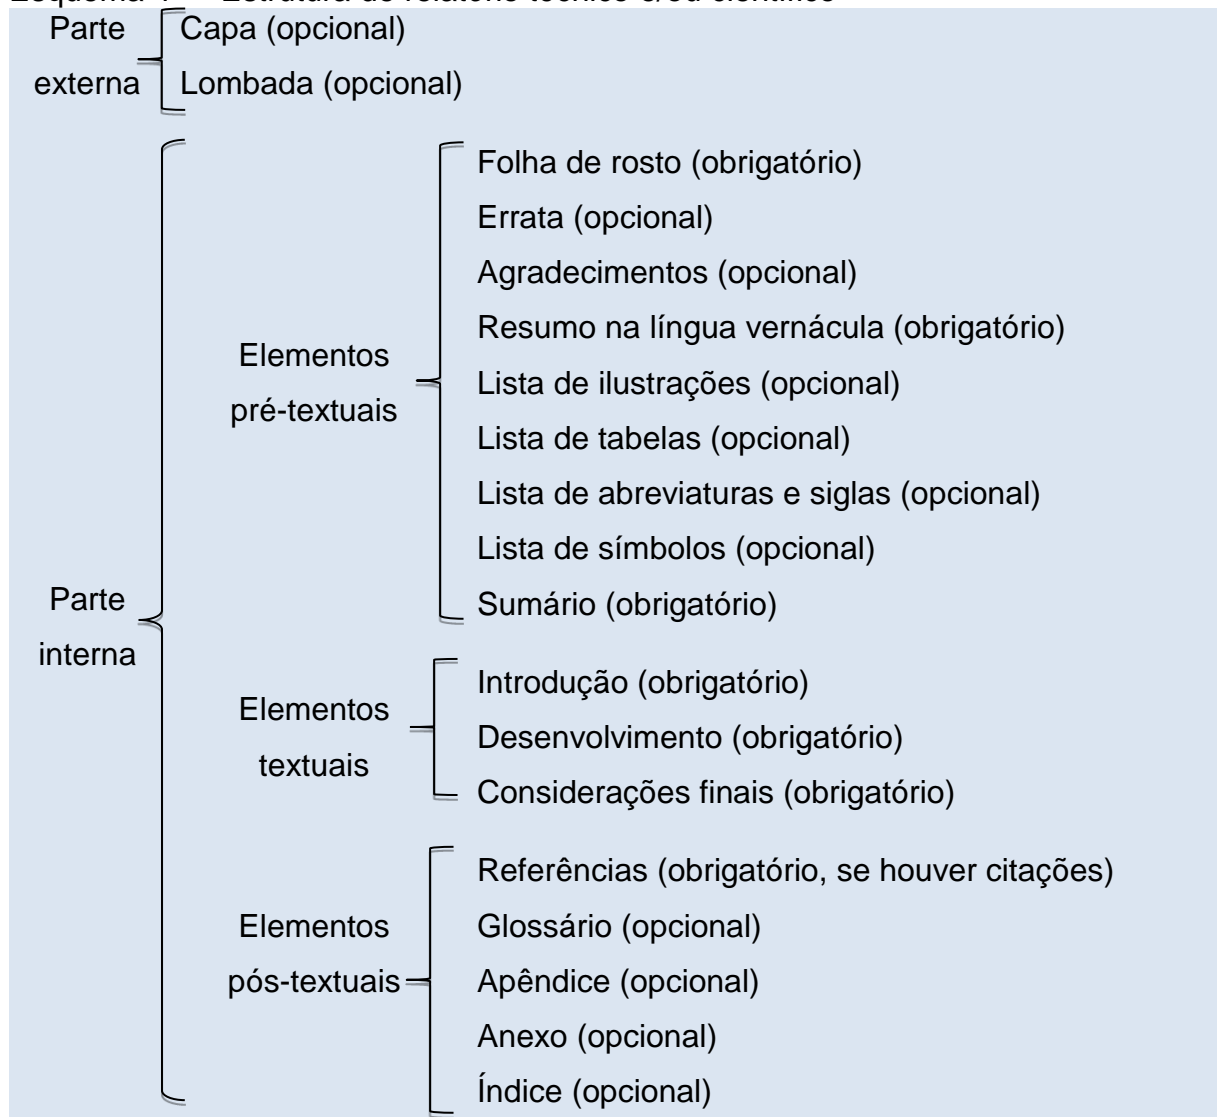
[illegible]

Parte externa
Capa (opcional)
Lombada (opcional)

Parte interna

Elementos pré-textuais
Folha de rosto (obrigatório)
Errata (opcional)
Agradecimentos (opcional)
Resumo na língua vernácula (obrigatório)
Lista de ilustrações (opcional)
Lista de tabelas (opcional)
Lista de abreviaturas e siglas (opcional)
Lista de símbolos (opcional)
Sumário (obrigatório)

Elementos textuais
Introdução (obrigatório)
Desenvolvimento (obrigatório)
Considerações finais (obrigatório)

Elementos pós-textuais
Referências (obrigatório, se houver citações)
Glossário (opcional)
Apêndice (opcional)
Anexo (opcional)
Índice (opcional)